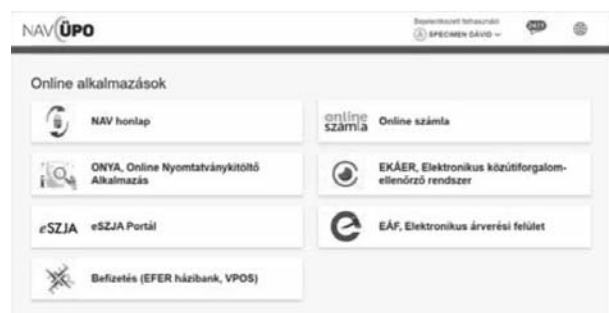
NAV ÜPO

Bejelentkezett felhasználó
SPECIMEN DÁVID

Online alkalmazások

NAV honlap

online számla
Online számla

ONYA, Online Nyomtatványkitöltő Alkalmazás

EKÁER, Elektronikus közútiforgalom-ellenőrző rendszer

eSZJA
eSZJA Portál

EÁF, Elektronikus árverési felület

Befizetés (EFER házibank, VPOS)